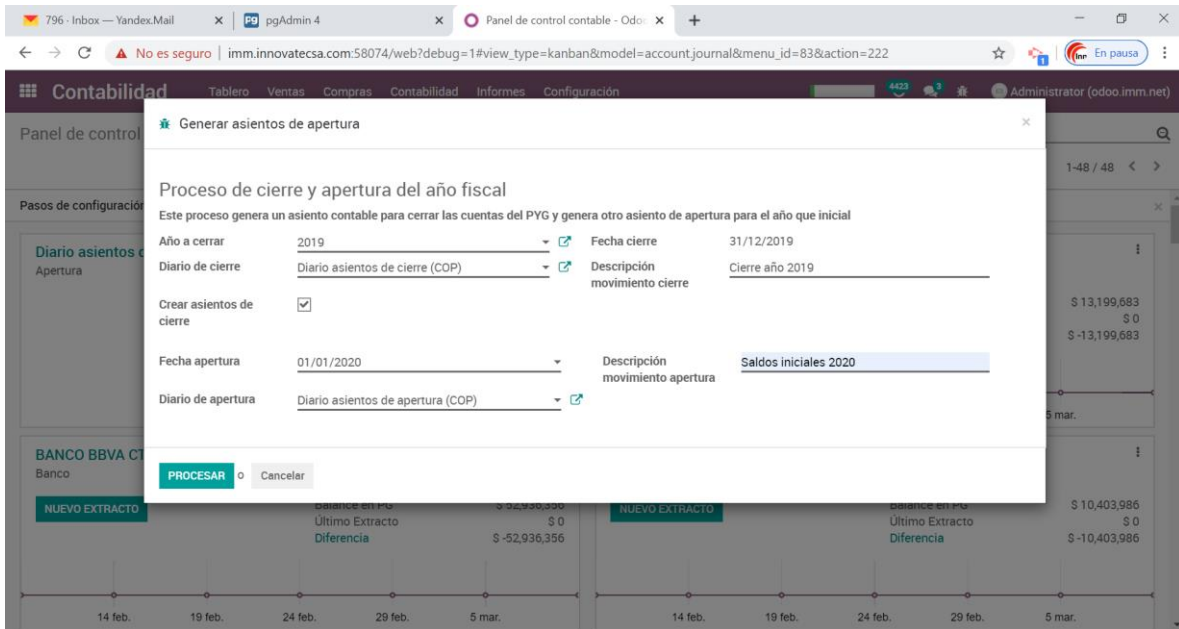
796 - Inbox — Yandex.Mail × pgAdmin 4 × Panel de control contable - Odoo × +

No es seguro | imm.innovatecsa.com:58074/web?debug=1#view_type=kanban&model=account.journal&menu_id=83&action=222

En pausa

Contabilidad Tablero Ventas Compras Contabilidad Informes Configuración 4423 3 Administrator (odoo.imm.net)

Panel de control

1-48 / 48

Pasos de configuración

Diario asientos d
Apertura

$ 13,199,683
$ 0
$ -13,199,683

5 mar.

BANCO BBVA CT
Banco

NUEVO EXTRACTO
Balance en PG $ 52,936,356
Último Extracto $ 0
Diferencia $ -52,936,356

NUEVO EXTRACTO
Balance en PG $ 10,403,986
Último Extracto $ 0
Diferencia $ -10,403,986

14 feb. 19 feb. 24 feb. 29 feb. 5 mar.

14 feb. 19 feb. 24 feb. 29 feb. 5 mar.

Generar asientos de apertura

Proceso de cierre y apertura del año fiscal

Este proceso genera un asiento contable para cerrar las cuentas del PYG y genera otro asiento de apertura para el año que inicial

| | | | |
|---|---|---|---|
| Año a cerrar | 2019 | Fecha cierre | 31/12/2019 |
| Diario de cierre | Diario asientos de cierre (COP) | Descripción movimiento cierre | Cierre año 2019 |
| Crear asientos de cierre | ✓ | | |
| Fecha apertura | 01/01/2020 | Descripción movimiento apertura | Saldos iniciales 2020 |
| Diario de apertura | Diario asientos de apertura (COP) | | |

PROCESAR o Cancelar